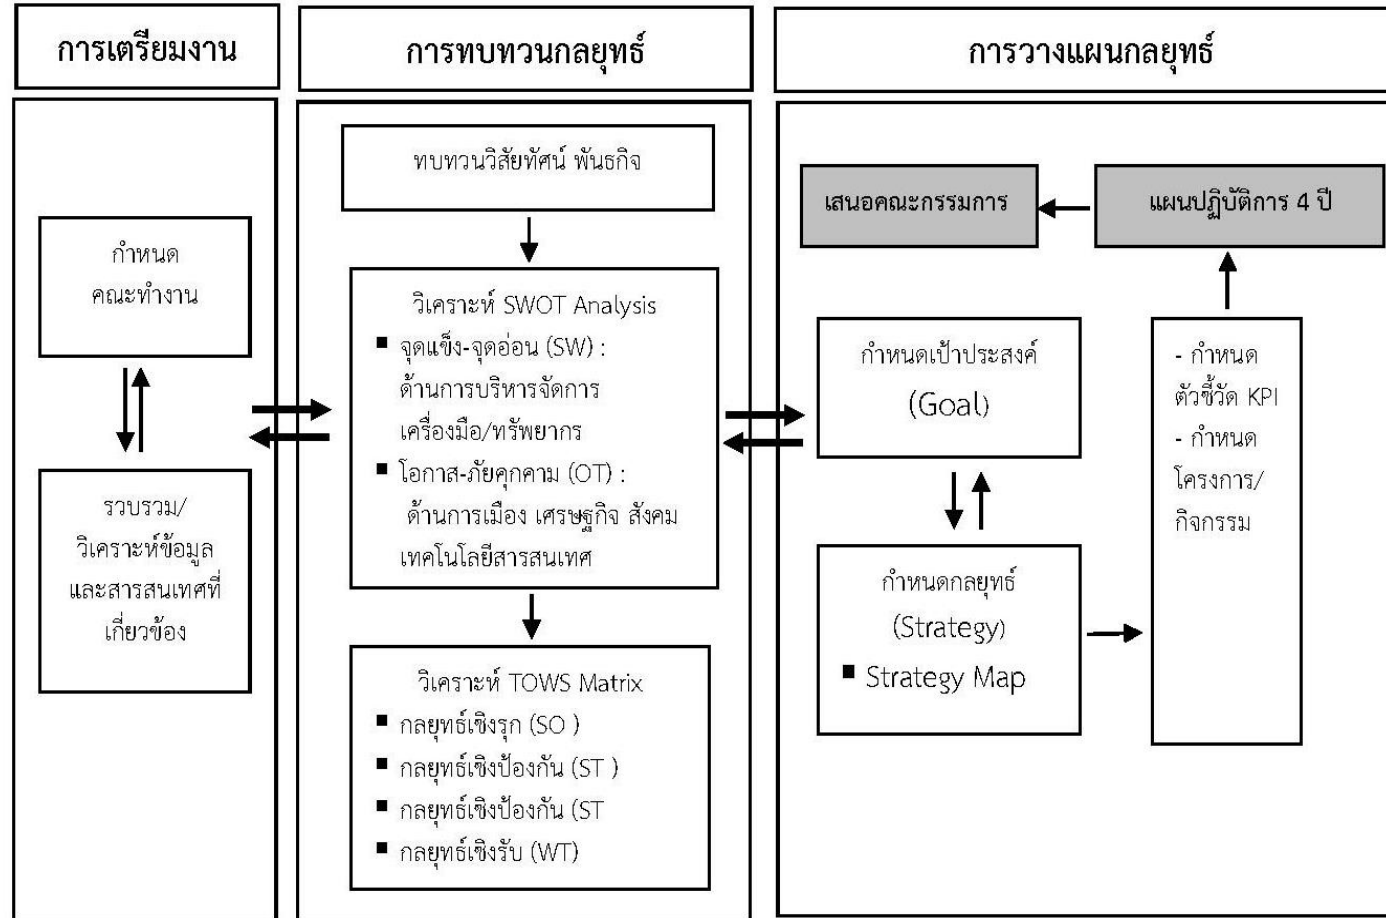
การเตรียมงาน

กำหนด คณะทำงาน

รวบรวม/ วิเคราะห์ข้อมูล และสารสนเทศที่เกี่ยวข้อง

การทบทวนกลยุทธ์

ทบทวนวิสัยทัศน์ พันธกิจ

วิเคราะห์ SWOT Analysis
■ จุดแข็ง-จุดอ่อน (SW) : ด้านการบริหารจัดการ เครื่องมือ/ทรัพยากร
■ โอกาส-ภัยคุกคาม (OT) : ด้านการเมือง เศรษฐกิจ สังคม เทคโนโลยีสารสนเทศ

วิเคราะห์ TOWS Matrix
■ กลยุทธ์เชิงรุก (SO )
■ กลยุทธ์เชิงป้องกัน (ST )
■ กลยุทธ์เชิงป้องกัน (ST
■ กลยุทธ์เชิงรับ (WT)

การวางแผนกลยุทธ์

เสนอคณะกรรมการ

แผนปฏิบัติการ 4 ปี

กำหนดเป้าประสงค์ (Goal)

- กำหนด ตัวชี้วัด KPI
- กำหนด โครงการ/ กิจกรรม

กำหนดกลยุทธ์ (Strategy)
■ Strategy Map